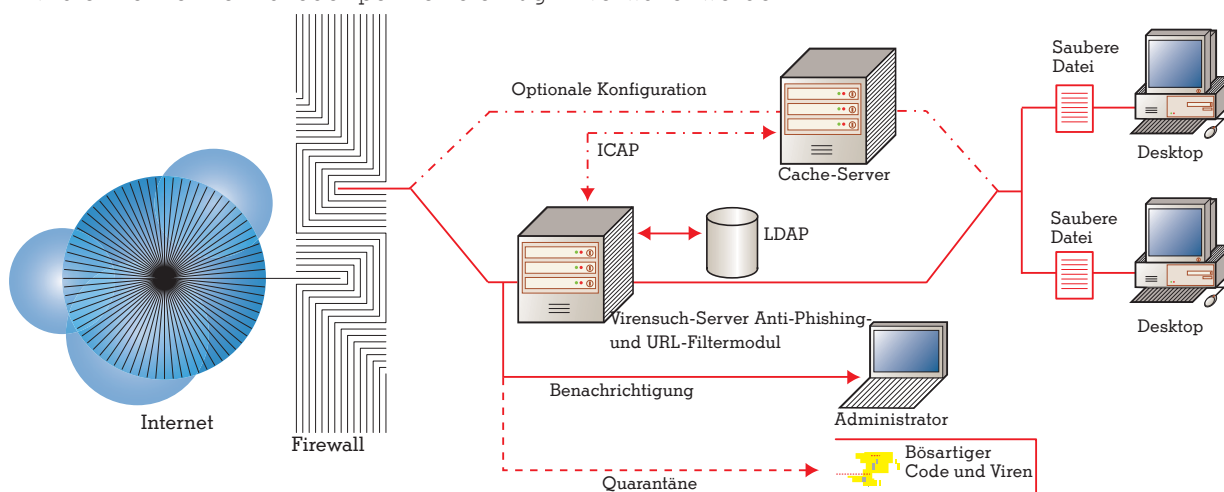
Optionale Konfiguration

ICAP

Cache-Server

Saubere Datei

Desktop

Saubere Datei

Desktop

LDAP

Virensuch-Server Anti-Phishing- und URL-Filtermodul

Benachrichtigung

Administrator

Internet

Firewall

Bösartiger Code und Viren

Quarantäne